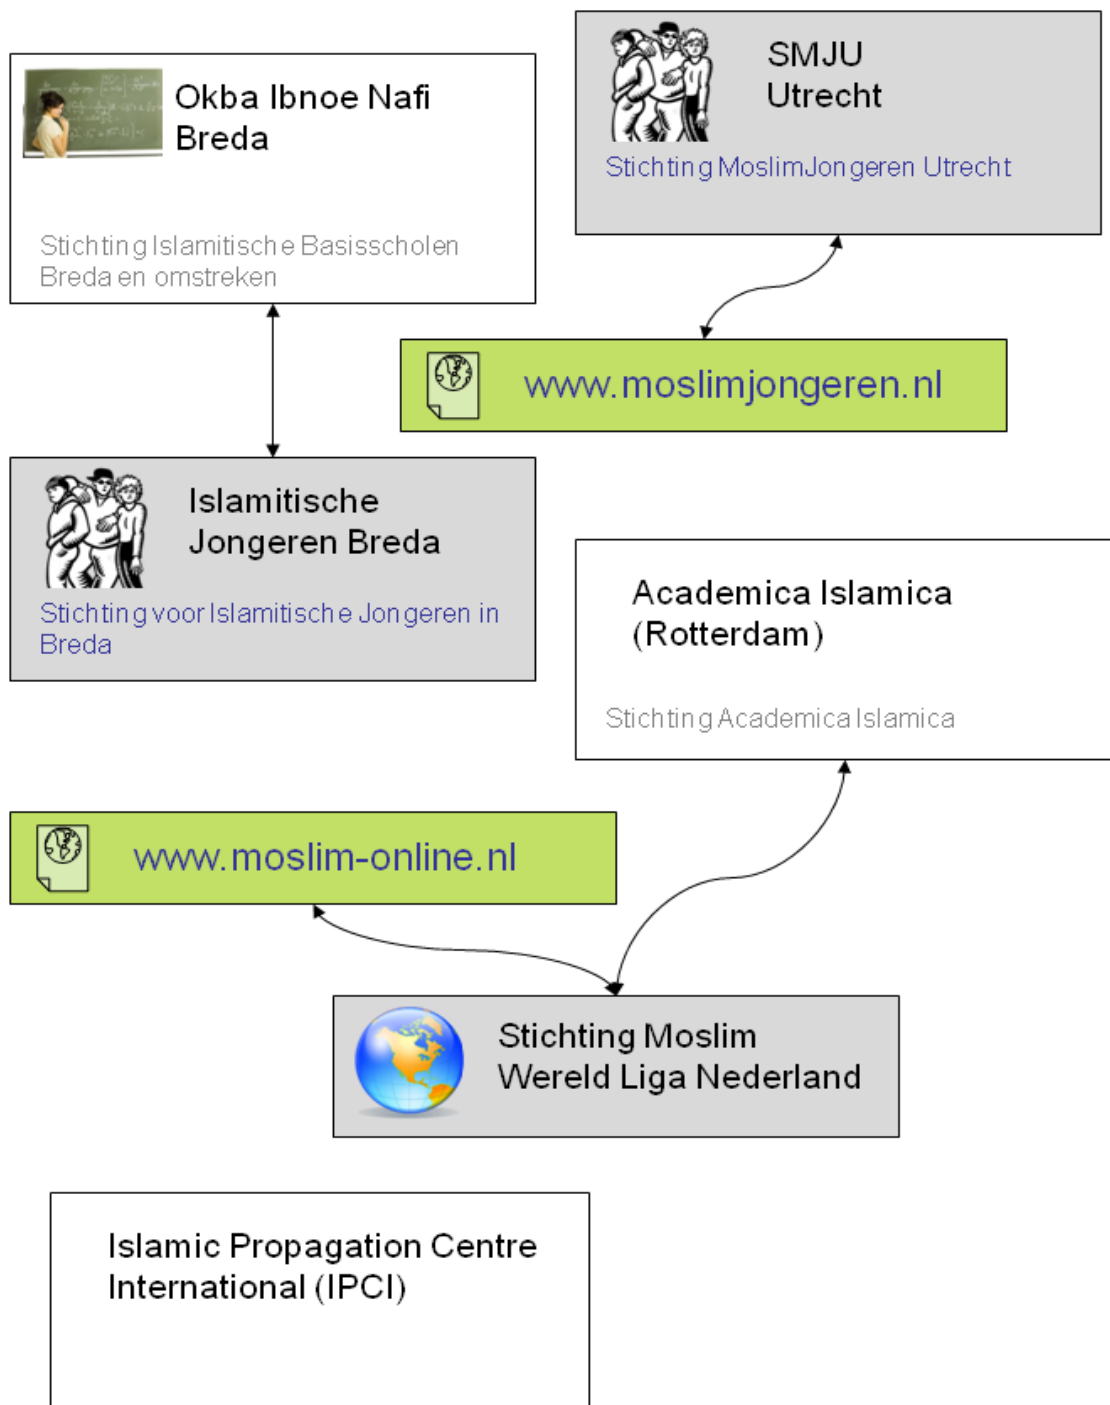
SMJU
Utrecht

Stichting MoslimJongeren Utrecht

Okba Ibnoe Nafi
Breda

Stichting Islamitische Basisscholen Breda en omstreken

www.moslimjongeren.nl

Islamitische
Jongeren Breda

Stichting voor Islamitische Jongeren in Breda

Academica Islamica
(Rotterdam)

Stichting Academica Islamica

www.moslim-online.nl

Stichting Moslim
Wereld Liga Nederland

Islamic Propagation Centre
International (IPCI)